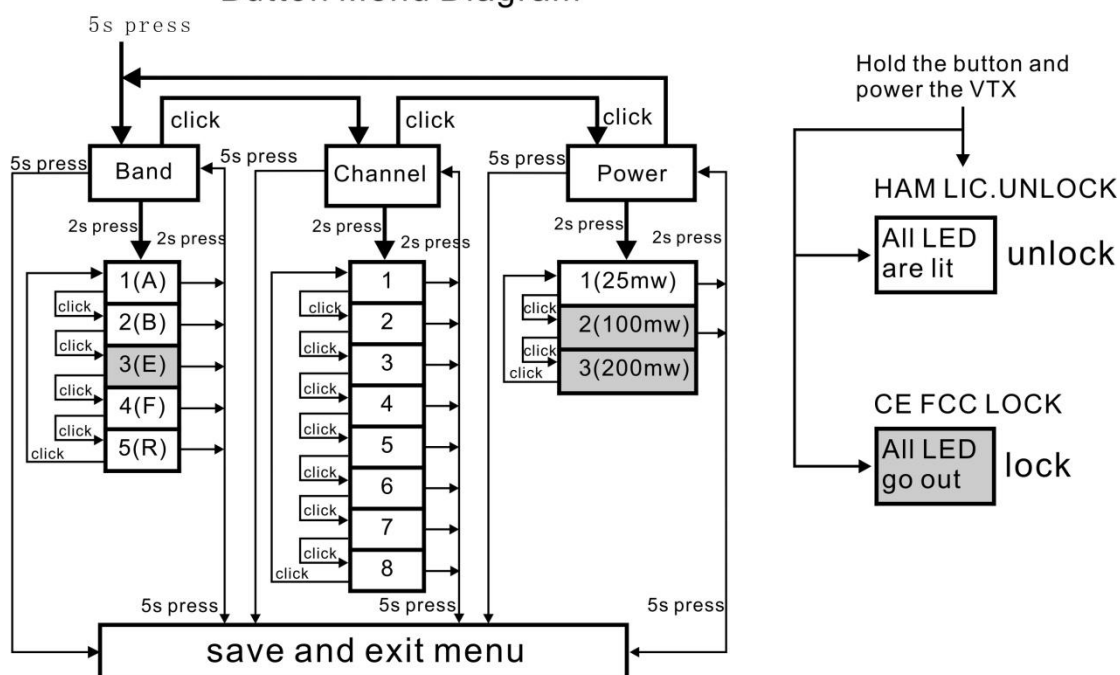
5s press

click

click

click

5s press

Band

5s press

Channel

5s press

Power

2s press

2s press

2s press

2s press

2s press

2s press

1(A)

click

2(B)

click

3(E)

click

4(F)

click

5(R)

click

1

click

2

click

3

click

4

click

5

click

6

click

7

click

8

click

1(25mw)

click

2(100mw)

click

3(200mw)

click

5s press

5s press

5s press

save and exit menu

Hold the button and power the VTX

HAM LIC.UNLOCK

All LED are lit

unlock

CE FCC LOCK

All LED go out

lock